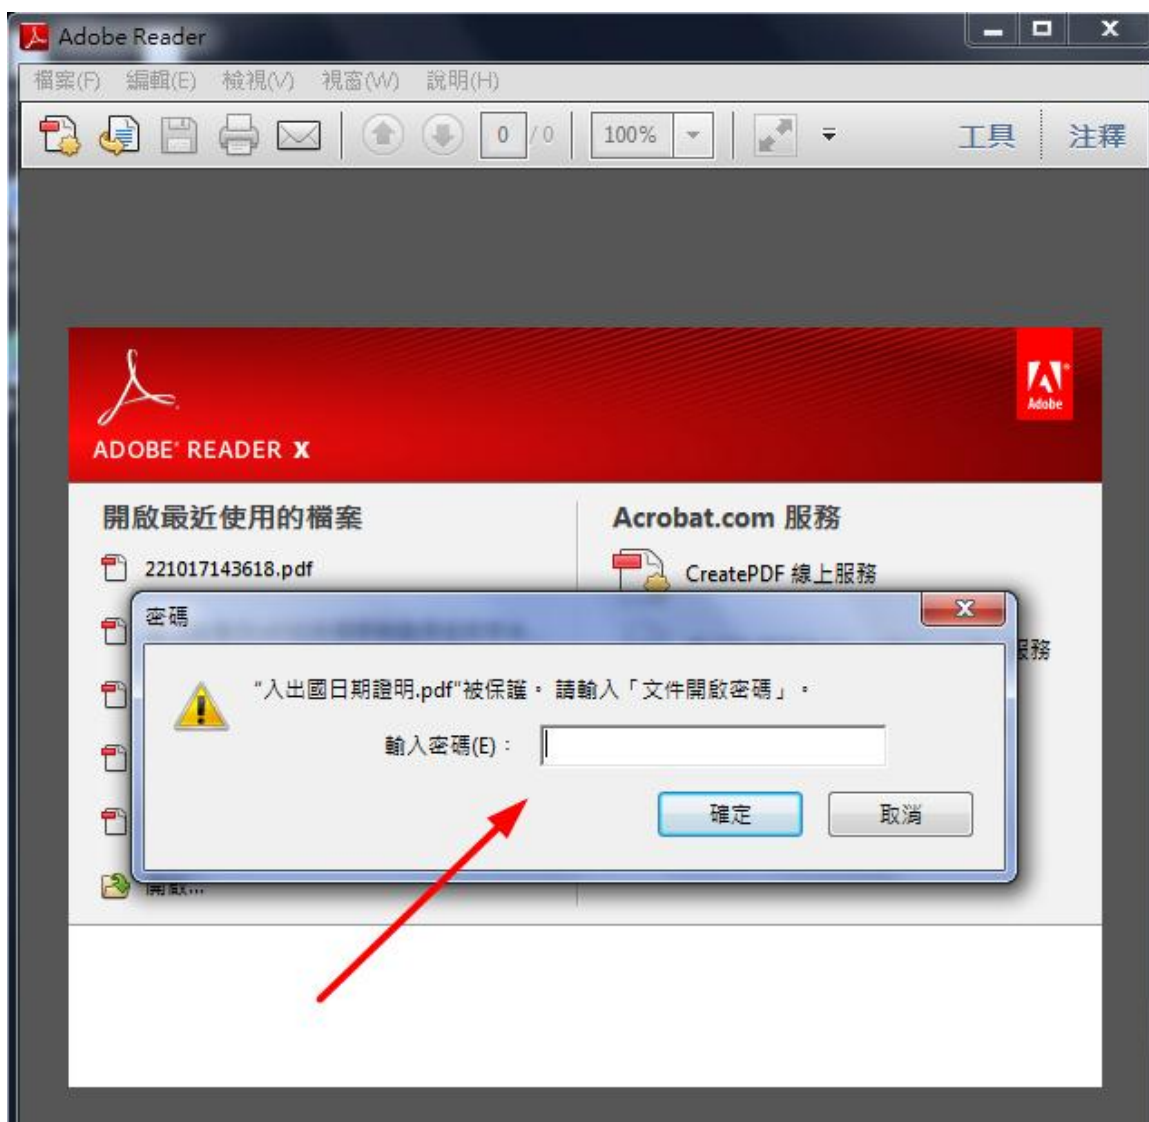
Adobe Reader

檔案(F) 編輯(E) 檢視(V) 視窗(W) 說明(H)

0 / 0 100%

工具 注釋

ADOBE READER X

Adobe

開啟最近使用的檔案

221017143618.pdf

Acrobat.com 服務

CreatePDF 線上服務

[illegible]服務

開啟...

密碼

"入出國日期證明.pdf"被保護。請輸入「文件開啟密碼」。

輸入密碼(E)：

確定 取消